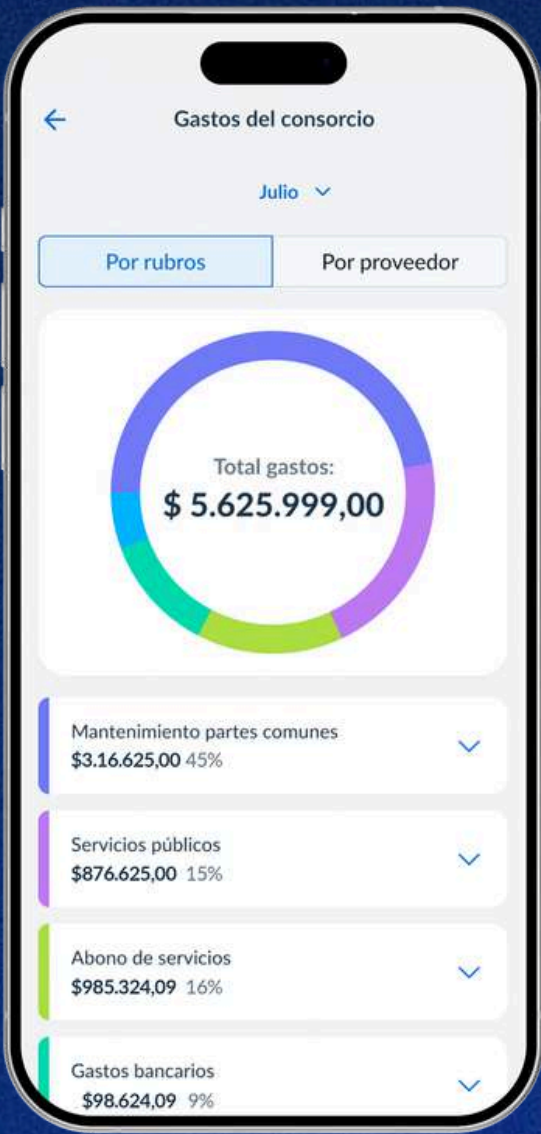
Gastos del consorcio

Julio

Por rubros

Por proveedor

Total gastos:
$ 5.625.999,00

Mantenimiento partes comunes
$3.16.625,00 45%

Servicios públicos
$876.625,00 15%

Abono de servicios
$985.324,09 16%

Gastos bancarios
$98.624,09 9%